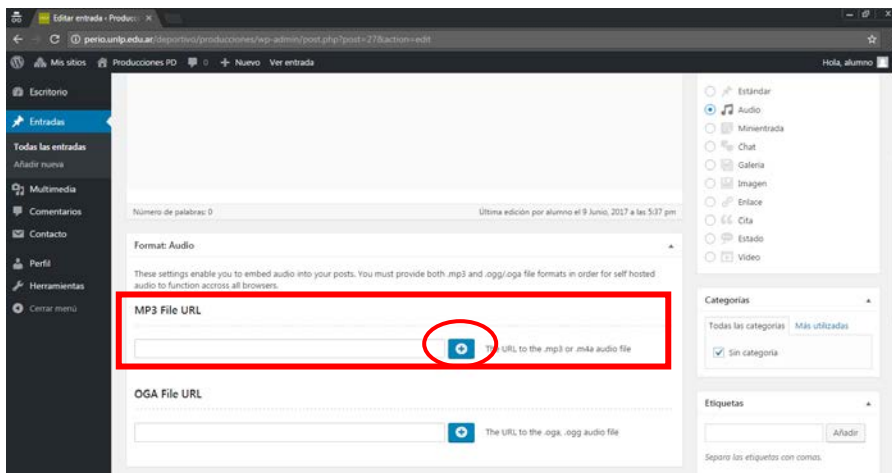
Editar entrada ‹ Producc ×

perio.unlp.edu.ar/deportivo/producciones/wp-admin/post.php?post=27&action=edit

Mis sitios Producciones PD 0 + Nuevo Ver entrada Hola, alumno

Escritorio
Entradas
Todas las entradas
Añadir nueva
Multimedia
Comentarios
Contacto
Perfil
Herramientas
Cerrar menú

Número de palabras: 0
Última edición por alumno el 9 Junio, 2017 a las 5:37 pm

Format: Audio

These settings enable you to embed audio into your posts. You must provide both .mp3 and .ogg/.oga file formats in order for self hosted audio to function accross all browsers.

MP3 File URL

The URL to the .mp3 or .m4a audio file

OGA File URL

The URL to the .oga, .ogg audio file

Estándar
Audio
Minientrada
Chat
Galería
Imagen
Enlace
Cita
Estado
Video

Categorías
Todas las categorías Más utilizadas
Sin categoría

Etiquetas
Añadir
Separa las etiquetas con comas.